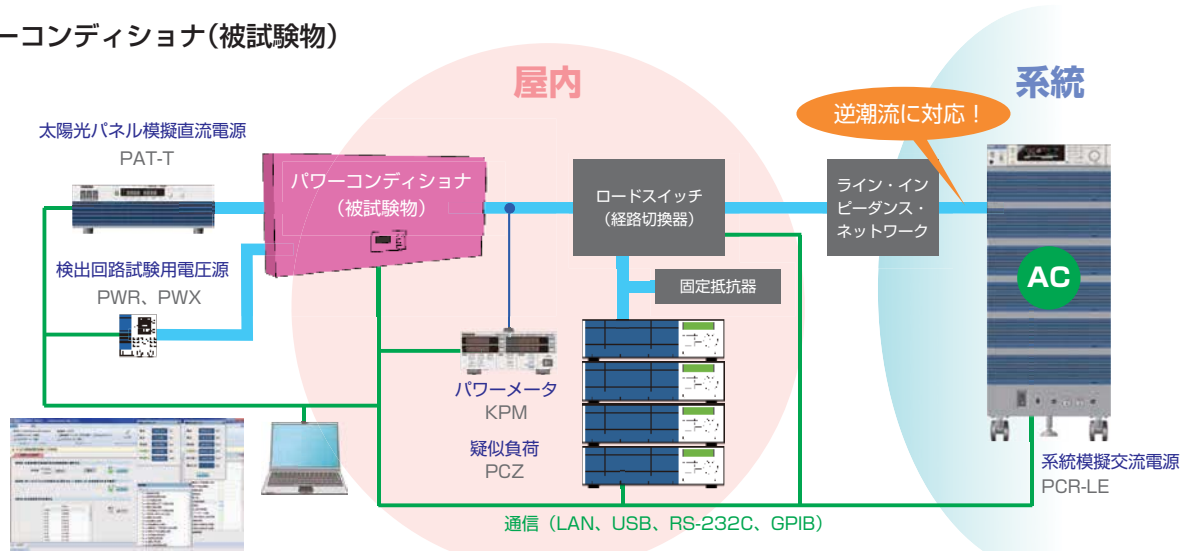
ーコンディショナ(被試験物)

屋内

系統

逆潮流に対応!

太陽光パネル模擬直流電源
PAT-T

パワーコンディショナ
(被試験物)

ロードスイッチ
(経路切換器)

ライン・イン
ピーダンス・
ネットワーク

検出回路試験用電圧源
PWR、PWX

固定抵抗器

AC

パワーメータ
KPM

疑似負荷
PCZ

系統模擬交流電源
PCR-LE

通信(LAN、USB、RS-232C、GPIB)